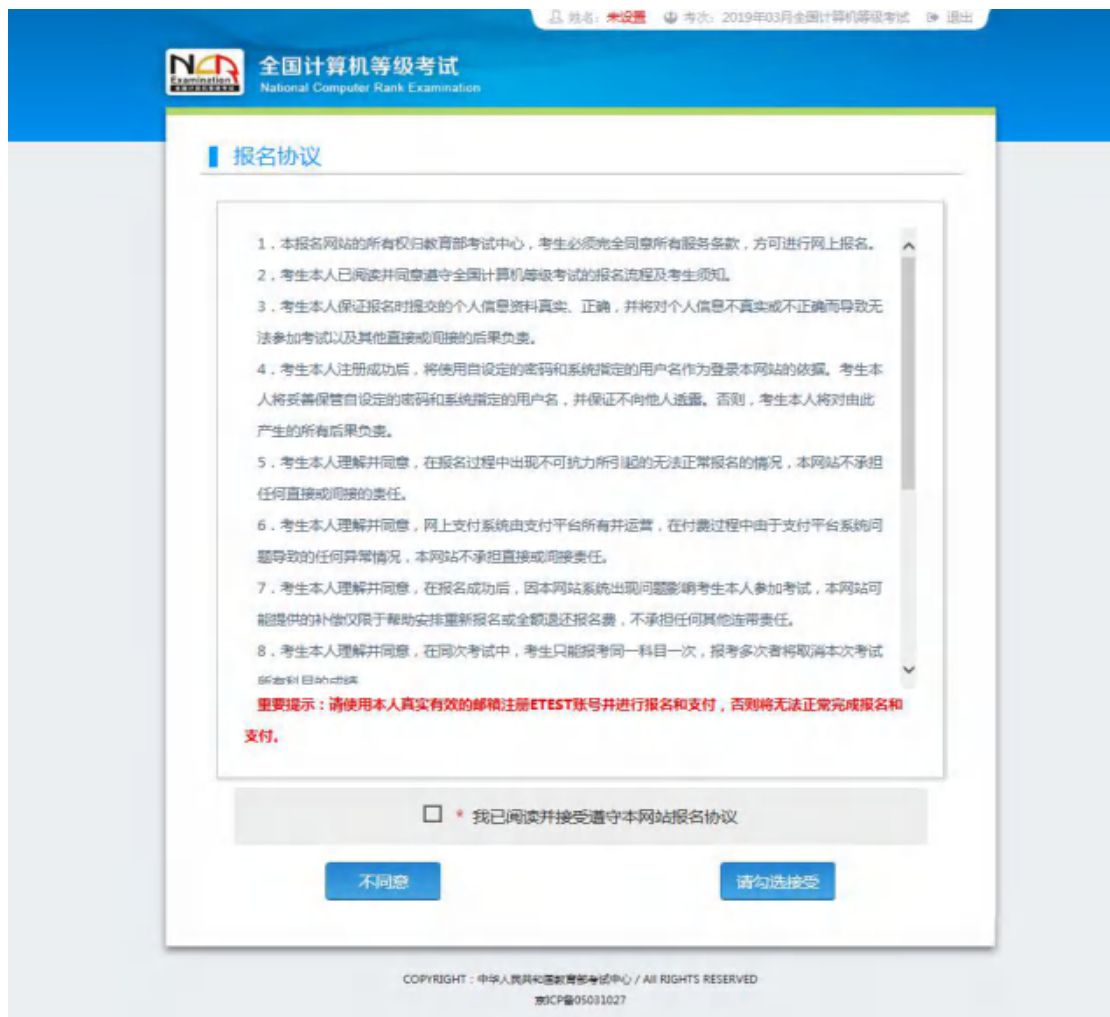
姓名：未设置　考次：2019年03月全国计算机等级考试　退出

NCRE Examination

全国计算机等级考试
National Computer Rank Examination

报名协议

1．本报名网站的所有权归教育部考试中心，考生必须完全同意所有服务条款，方可进行网上报名。

2．考生本人已阅读并同意遵守全国计算机等级考试的报名流程及考生须知。

3．考生本人保证报名时提交的个人信息资料真实、正确，并将对个人信息不真实或不正确而导致无法参加考试以及其他直接或间接的后果负责。

4．考生本人注册成功后，将使用自设定的密码和系统指定的用户名作为登录本网站的依据。考生本人将妥善保管自设定的密码和系统指定的用户名，并保证不向他人透露。否则，考生本人将对由此产生的所有后果负责。

5．考生本人理解并同意，在报名过程中出现不可抗力所引起的无法正常报名的情况，本网站不承担任何直接或间接的责任。

6．考生本人理解并同意，网上支付系统由支付平台所有并运营，在付费过程中由于支付平台系统问题导致的任何异常情况，本网站不承担直接或间接责任。

7．考生本人理解并同意，在报名成功后，因本网站系统出现问题影响考生本人参加考试，本网站可能提供的补偿仅限于帮助安排重新报名或全额退还报名费，不承担任何其他连带责任。

8．考生本人理解并同意，在同次考试中，考生只能报考同一科目一次，报考多次者将取消本次考试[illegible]

重要提示：请使用本人真实有效的邮箱注册ETEST账号并进行报名和支付，否则将无法正常完成报名和支付。

* 我已阅读并接受遵守本网站报名协议

不同意　　请勾选接受

COPYRIGHT：中华人民共和国教育部考试中心 / All RIGHTS RESERVED
京ICP备05031027